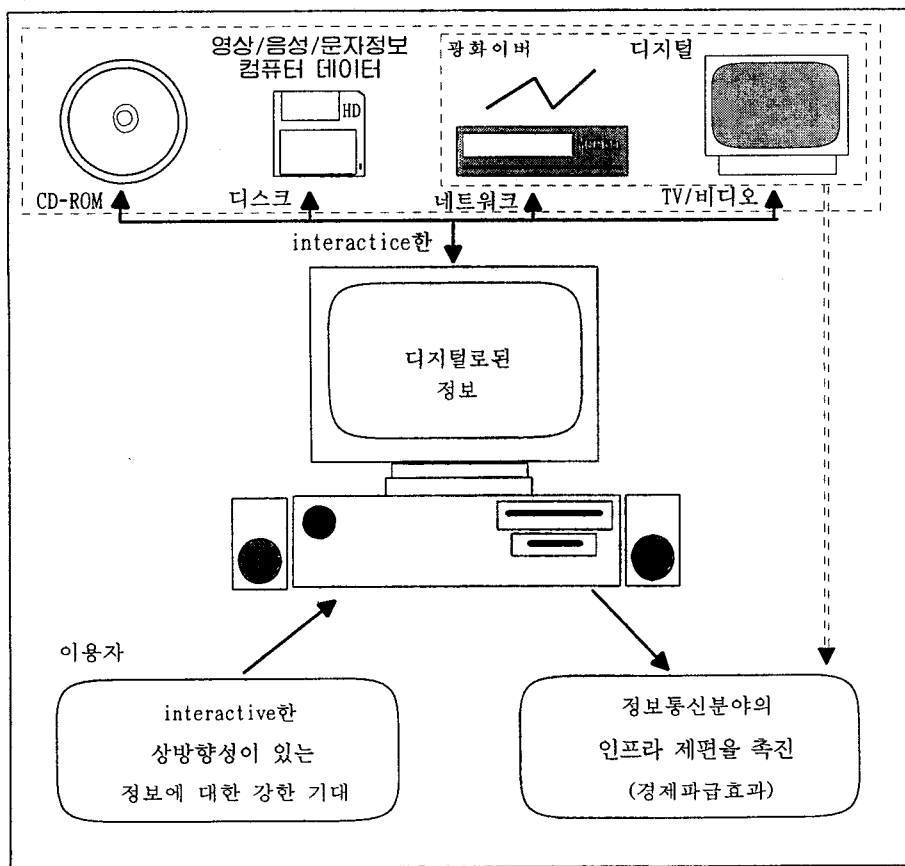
영상/음성/문자정보
컴퓨터 데이터

광화이버

디지털

HD

CD-ROM

디스크

네트워크

TV/비디오

interactice한

디지털로된
정보

이용자

interactive한
상방향성이 있는
정보에 대한 강한 기대

정보통신분야의
인프라 제편을 촉진
(경제파급효과)